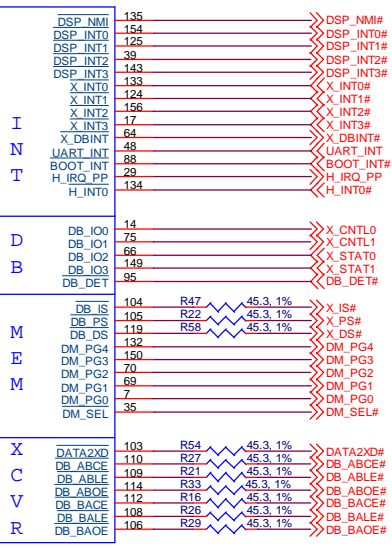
I
N
T

DSP_NMI 135 DSP_NMI#
DSP_INT0 154 DSP_INT0#
DSP_INT1 125 DSP_INT1#
DSP_INT2 39 DSP_INT2#
DSP_INT3 143 DSP_INT3#
X_INT0 133 X_INT0#
X_INT1 156 X_INT1#
X_INT2 126 X_INT2#
X_INT3 17 X_INT3#
X_DBINT 64 X_DBINT#
UART_INT 48 UART_INT
BOOT_INT 88 BOOT_INT#
H_IRQ_PP 29 H_IRQ_PP
H_INT0 134 H_INT0#

D
B

DB_IO0 14 X_CNTL0
DB_IO1 75 X_CNTL1
DB_IO2 66 X_STAT0
DB_IO3 149 X_STAT1
DB_DET 95 DB_DET#

M
E
M

DB_IS 104 R47 45.3, 1% X_IS#
DB_PS 105 R22 45.3, 1% X_PS#
DB_DS 119 R58 45.3, 1% X_DS#
DM_PG4 132 DM_PG4
DM_PG3 150 DM_PG3
DM_PG2 70 DM_PG2
DM_PG1 69 DM_PG1
DM_PG0 7 DM_PG0
DM_SEL 35 DM_SEL#

X
C
V
R

DATA2XD 103 R54 45.3, 1% DATA2XD#
DB_ABCE 110 R27 45.3, 1% DB_ABCE#
DB_ABLE 109 R21 45.3, 1% DB_ABLE#
DB_ABOE 114 R33 45.3, 1% DB_ABOE#
DB_BACE 112 R16 45.3, 1% DB_BACE#
DB_BALE 108 R26 45.3, 1% DB_BALE#
DB_BAOE 106 R29 45.3, 1% DB_BAOE#